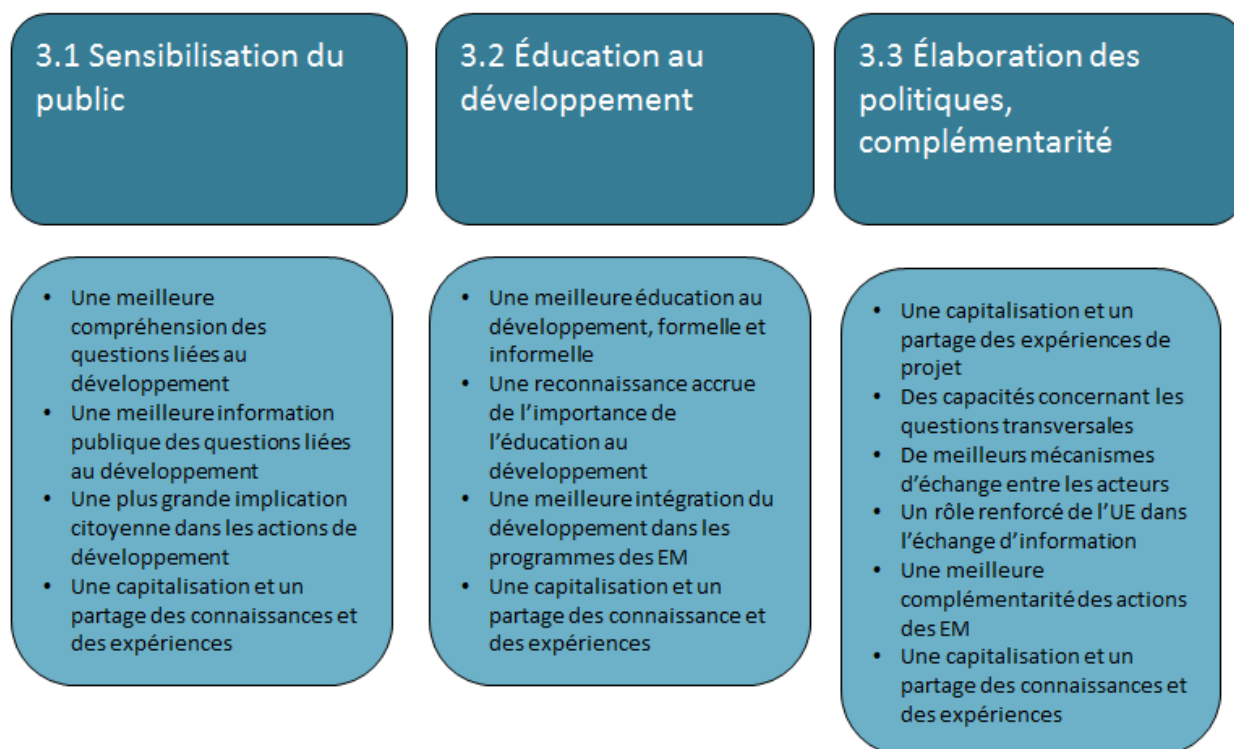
3.1 Sensibilisation du public

• Une meilleure compréhension des questions liées au développement
• Une meilleure information publique des questions liées au développement
• Une plus grande implication citoyenne dans les actions de développement
• Une capitalisation et un partage des connaissances et des expériences

3.2 Éducation au développement

• Une meilleure éducation au développement, formelle et informelle
• Une reconnaissance accrue de l'importance de l'éducation au développement
• Une meilleure intégration du développement dans les programmes des EM
• Une capitalisation et un partage des connaissance et des expériences

3.3 Élaboration des politiques, complémentarité

• Une capitalisation et un partage des expériences de projet
• Des capacités concernant les questions transversales
• De meilleurs mécanismes d'échange entre les acteurs
• Un rôle renforcé de l'UE dans l'échange d'information
• Une meilleure complémentarité des actions des EM
• Une capitalisation et un partage des connaissances et des expériences